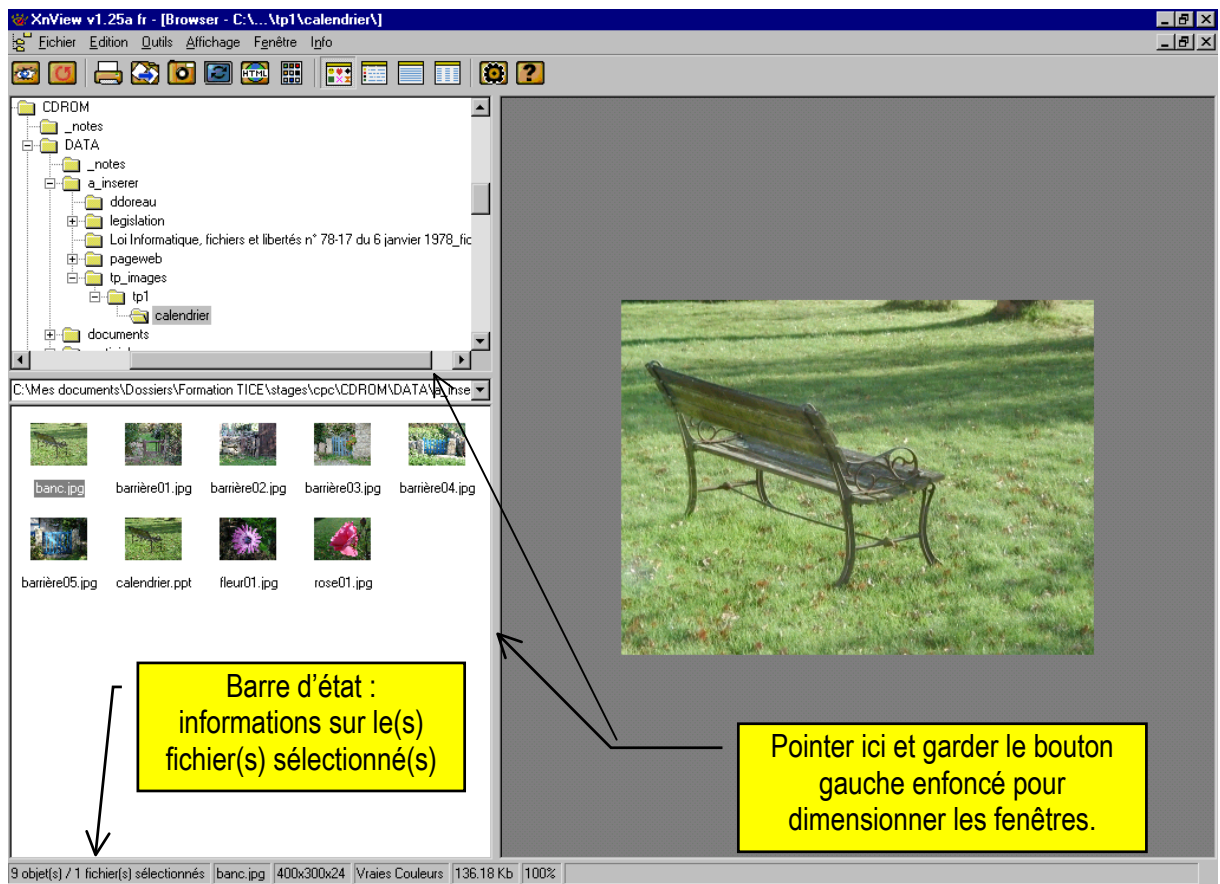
XnView v1.25a fr - [Browser - C:\...\tp1\calendrier\]

Fichier Edition Outils Affichage Fenêtre Info

CDROM
_notes
DATA
_notes
a_inserer
ddoreau
legislation
Loi Informatique, fichiers et libertés n° 78-17 du 6 janvier 1978_fic
pageweb
tp_images
tp1
calendrier
documents

C:\Mes documents\Dossiers\Formation TICE\stages\cpc\CDROM\DATA\a_inse

banc.jpg
barrière01.jpg
barrière02.jpg
barrière03.jpg
barrière04.jpg
barrière05.jpg
calendrier.ppt
fleur01.jpg
rose01.jpg

Barre d'état : informations sur le(s) fichier(s) sélectionné(s)

Pointer ici et garder le bouton gauche enfoncé pour dimensionner les fenêtres.

9 objet(s) / 1 fichier(s) sélectionnés | banc.jpg | 400x300x24 | Vraies Couleurs | 136.18 Kb | 100%